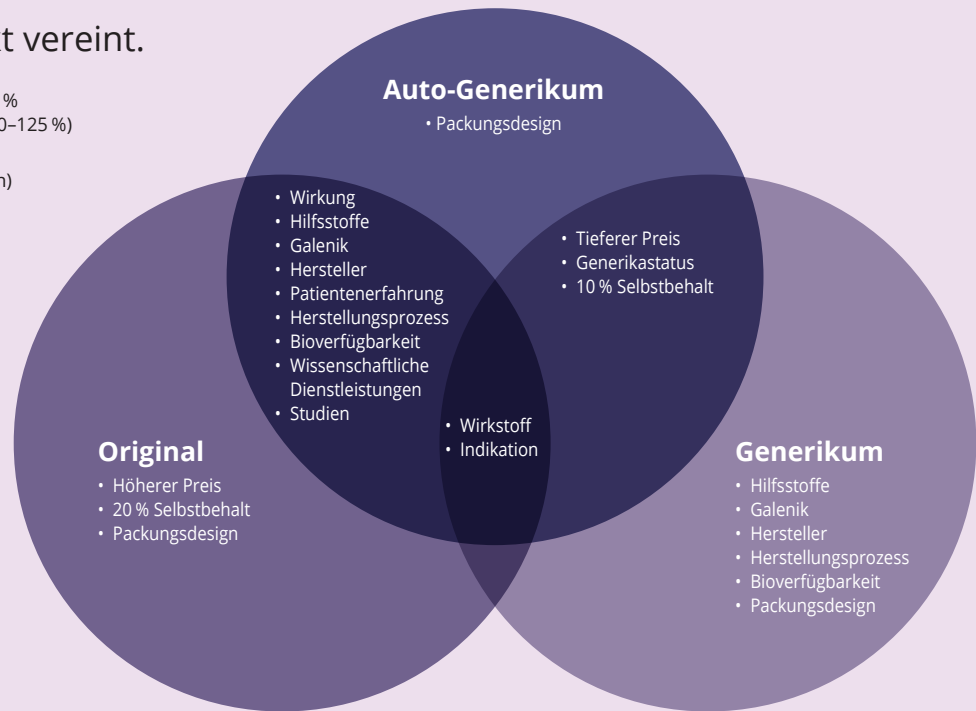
t vereint.

%
0–125 %)

n)

Auto-Generikum
• Packungsdesign

• Wirkung
• Hilfsstoffe
• Galenik
• Hersteller
• Patientenerfahrung
• Herstellungsprozess
• Bioverfügbarkeit
• Wissenschaftliche Dienstleistungen
• Studien

• Tieferer Preis
• Generikastatus
• 10 % Selbstbehalt

• Wirkstoff
• Indikation

Original
• Höherer Preis
• 20 % Selbstbehalt
• Packungsdesign

Generikum
• Hilfsstoffe
• Galenik
• Hersteller
• Herstellungsprozess
• Bioverfügbarkeit
• Packungsdesign